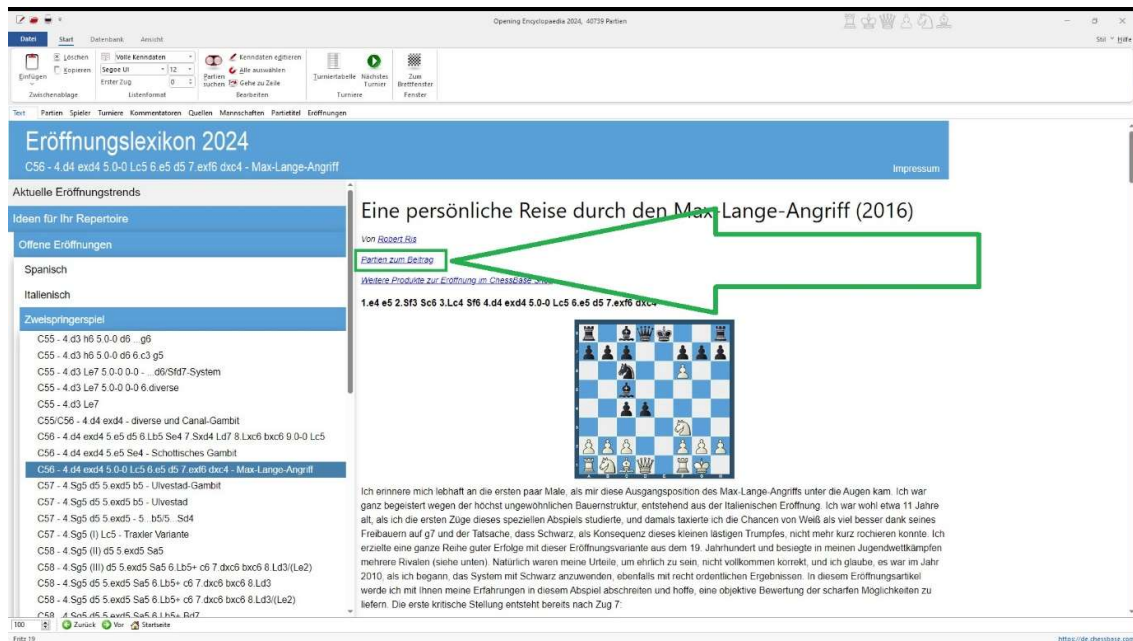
Opening Encyclopaedia 2024, 40739 Partien

Datei Start Datenbank Ansicht

Stil Hilfe

Einfügen Löschen Kopieren Zwischenablage Volle Kenndaten Segoe UI 12 Erster Zug 0 Listenformat Partien suchen Kenndaten editieren Alle auswählen Gehe zu Zeile Bearbeiten Turniertabelle Nächstes Turnier Turniere Zum Brettfenster Fenster

Text Partien Spieler Turniere Kommentatoren Quellen Mannschaften Partietitel Eröffnungen

Eröffnungslexikon 2024

C56 - 4.d4 exd4 5.0-0 Lc5 6.e5 d5 7.exf6 dxc4 - Max-Lange-Angriff

Impressum

Aktuelle Eröffnungstrends

Ideen für Ihr Repertoire

Offene Eröffnungen

Spanisch

Italienisch

Zweispringerspiel

C55 - 4.d3 h6 5.0-0 d6 ...g6

C55 - 4.d3 h6 5.0-0 d6 6.c3 g5

C55 - 4.d3 Le7 5.0-0 0-0 - ...d6/Sfd7-System

C55 - 4.d3 Le7 5.0-0 0-0 6.diverse

C55 - 4.d3 Le7

C55/C56 - 4.d4 exd4 - diverse und Canal-Gambit

C56 - 4.d4 exd4 5.e5 d5 6.Lb5 Se4 7.Sxd4 Ld7 8.Lxc6 bxc6 9.0-0 Lc5

C56 - 4.d4 exd4 5.e5 Se4 - Schottisches Gambit

C56 - 4.d4 exd4 5.0-0 Lc5 6.e5 d5 7.exf6 dxc4 - Max-Lange-Angriff

C57 - 4.Sg5 d5 5.exd5 b5 - Ulvestad-Gambit

C57 - 4.Sg5 d5 5.exd5 b5 - Ulvestad

C57 - 4.Sg5 d5 5.exd5 - 5...b5/5...Sd4

C57 - 4.Sg5 (I) Lc5 - Traxler Variante

C58 - 4.Sg5 (II) d5 5.exd5 Sa5

C58 - 4.Sg5 (III) d5 5.exd5 Sa5 6.Lb5+ c6 7.dxc6 bxc6 8.Ld3/(Le2)

C58 - 4.Sg5 d5 5.exd5 Sa5 6.Lb5+ c6 7.dxc6 bxc6 8.Ld3

C58 - 4.Sg5 d5 5.exd5 Sa5 6.Lb5+ c6 7.dxc6 bxc6 8.Ld3/(Le2)

C58 4.Sg5 d5 5.exd5 Sa5 6.Lb5+ Ld7

Eine persönliche Reise durch den Max-Lange-Angriff (2016)

Von Robert Ris

Partien zum Beitrag

Weitere Produkte zur Eröffnung im ChessBase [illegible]

1.e4 e5 2.Sf3 Sc6 3.Lc4 Sf6 4.d4 exd4 5.0-0 Lc5 6.e5 d5 7.exf6 dxc4

Ich erinnere mich lebhaft an die ersten paar Male, als mir diese Ausgangsposition des Max-Lange-Angriffs unter die Augen kam. Ich war ganz begeistert wegen der höchst ungewöhnlichen Bauernstruktur, entstehend aus der Italienischen Eröffnung. Ich war wohl etwa 11 Jahre alt, als ich die ersten Züge dieses speziellen Abspiels studierte, und damals taxierte ich die Chancen von Weiß als viel besser dank seines Freibauern auf g7 und der Tatsache, dass Schwarz, als Konsequenz dieses kleinen lästigen Trumpfes, nicht mehr kurz rochieren konnte. Ich erzielte eine ganze Reihe guter Erfolge mit dieser Eröffnungsvariante aus dem 19. Jahrhundert und besiegte in meinen Jugendwettkämpfen mehrere Rivalen (siehe unten). Natürlich waren meine Urteile, um ehrlich zu sein, nicht vollkommen korrekt, und ich glaube, es war im Jahr 2010, als ich begann, das System mit Schwarz anzuwenden, ebenfalls mit recht ordentlichen Ergebnissen. In diesem Eröffnungsartikel werde ich mit Ihnen meine Erfahrungen in diesem Abspiel abschreiten und hoffe, eine objektive Bewertung der scharfen Möglichkeiten zu liefern. Die erste kritische Stellung entsteht bereits nach Zug 7:

100 Zurück Vor Startseite

Fertig

https://de.chessbase.com